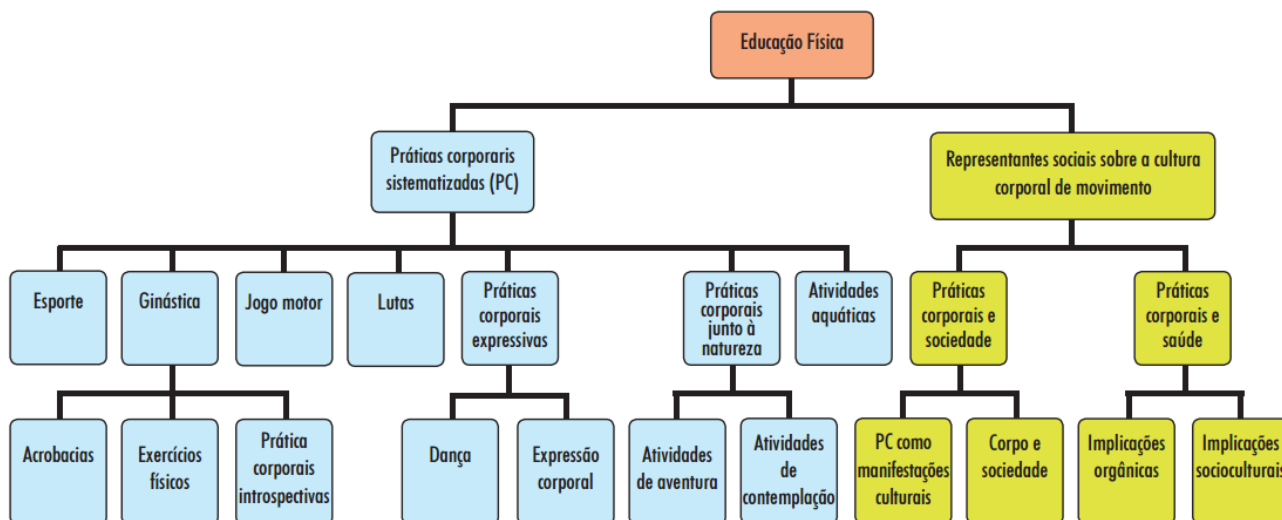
Educação Física

Práticas corporaris sistematizadas (PC)

Representantes sociais sobre a cultura corporal de movimento

Esporte

Ginástica

Jogo motor

Lutas

Práticas corporais expressivas

Práticas corporais junto à natureza

Atividades aquáticas

Práticas corporais e sociedade

Práticas corporais e saúde

Acrobacias

Exercícios físicos

Prática corporais introspectivas

Dança

Expressão corporal

Atividades de aventura

Atividades de contemplação

PC como manifestações culturais

Corpo e sociedade

Implicações orgânicas

Implicações socioculturais